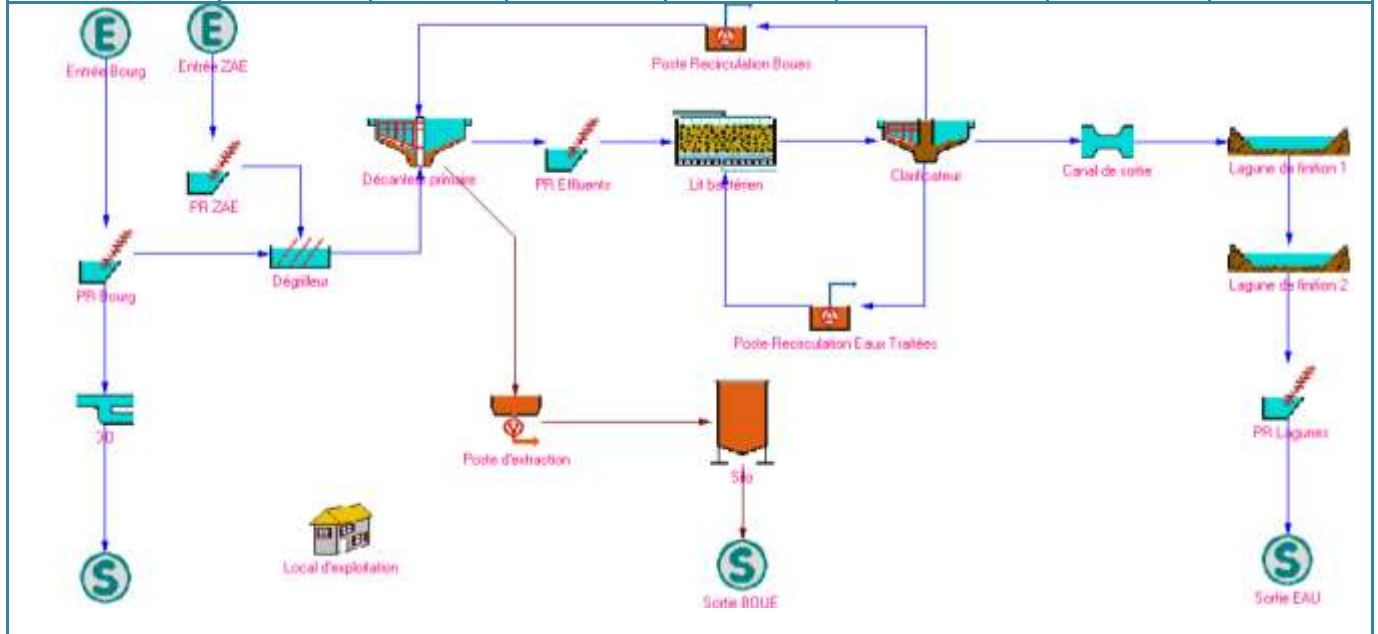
E
Entrée Bourg

E
Entrée ZAE

PR ZAE

PR Bourg

Dégrilleur

Décanteur primaire

PR Effluents

Poste Recirculation Boues

Lit bactérien

Clarificateur

Canal de sortie

Lagune de finition 1

Lagune de finition 2

Poste Recirculation Eaux Traitées

DO

Poste d'extraction

Silo

PR Lagunes

S

Local d'exploitation

S
Sortie BOUE

S
Sortie EAU